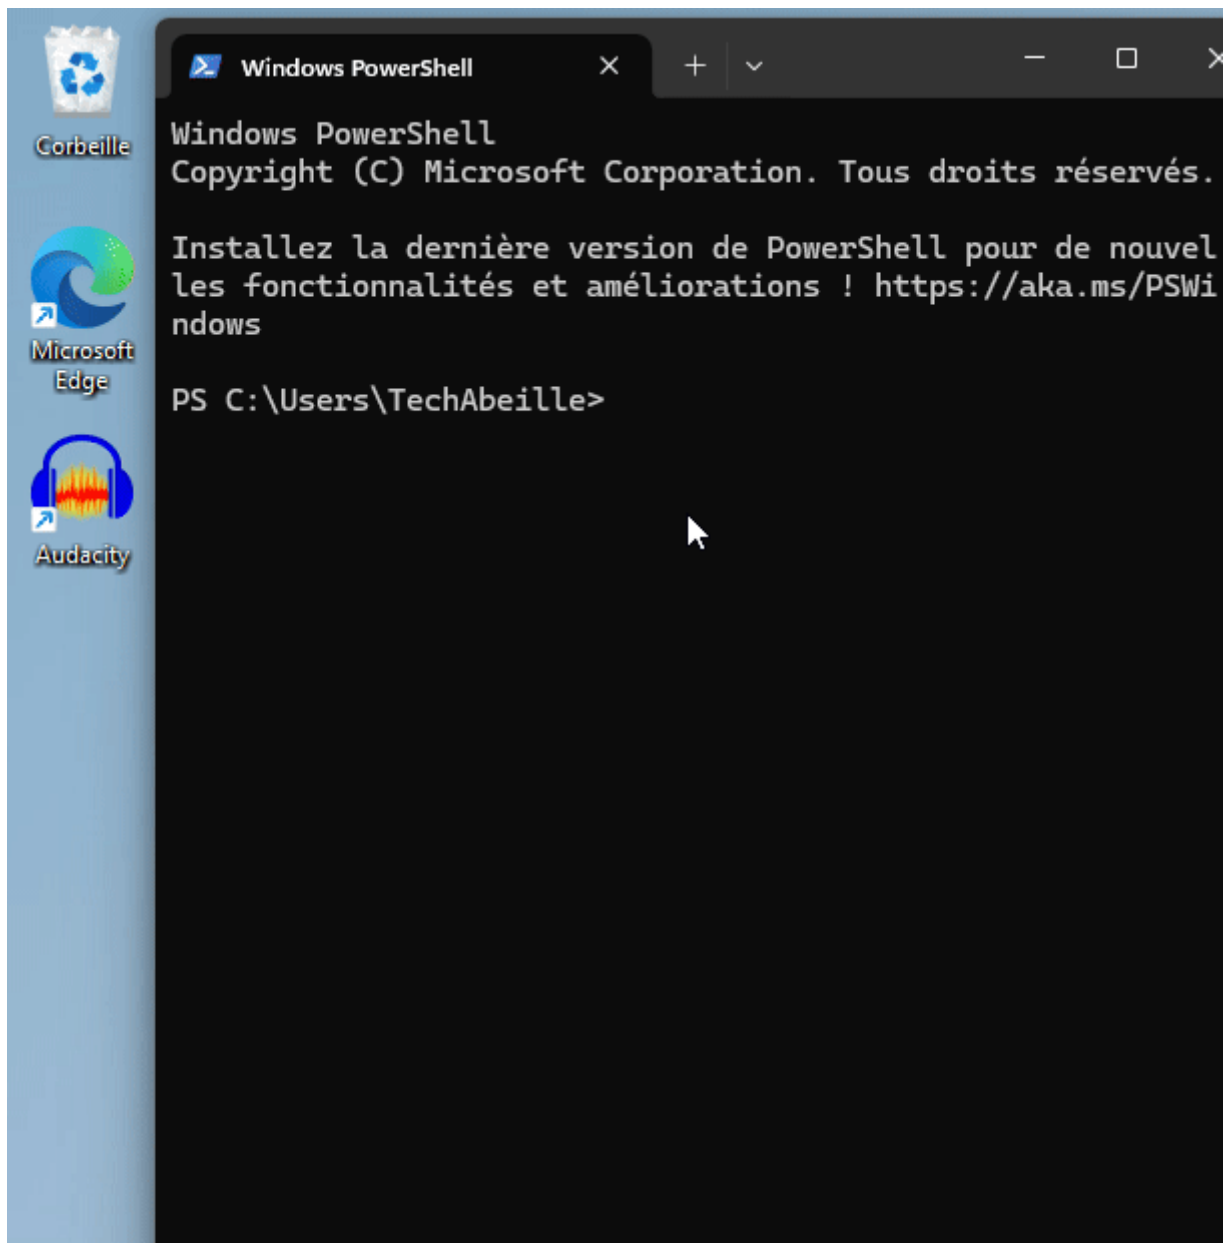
Corbeille

Microsoft Edge

Audacity

Windows PowerShell

Windows PowerShell
Copyright (C) Microsoft Corporation. Tous droits réservés.

Installez la dernière version de PowerShell pour de nouvelles fonctionnalités et améliorations ! https://aka.ms/PSWindows

PS C:\Users\TechAbeille>